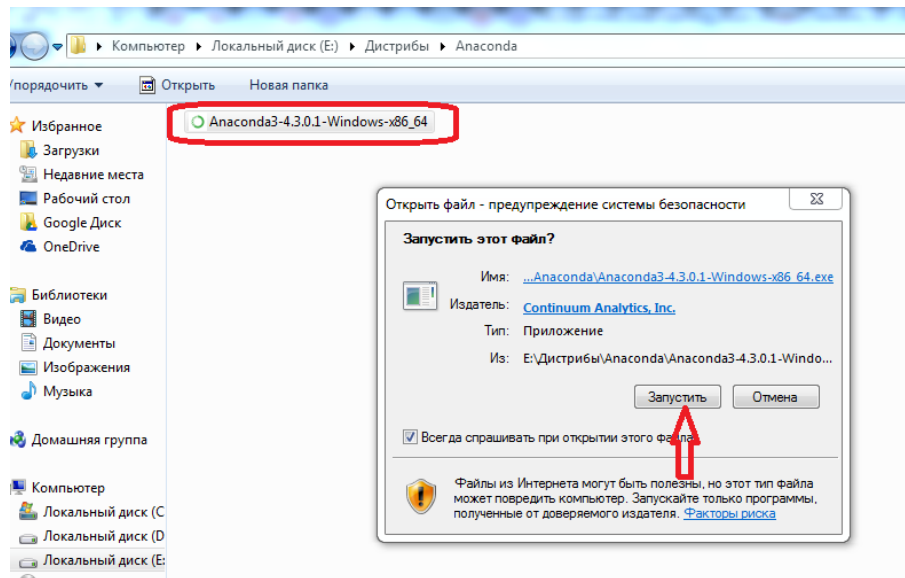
Компьютер ▸ Локальный диск (E:) ▸ Дистрибы ▸ Anaconda

Упорядочить ▾ Открыть Новая папка

Избранное
Загрузки
Недавние места
Рабочий стол
Google Диск
OneDrive

Библиотеки
Видео
Документы
Изображения
Музыка

Домашняя группа

Компьютер
Локальный диск (C
Локальный диск (D
Локальный диск (E:

Anaconda3-4.3.0.1-Windows-x86_64

Открыть файл - предупреждение системы безопасности

Запустить этот файл?

Имя: ...Anaconda\Anaconda3-4.3.0.1-Windows-x86_64.exe
Издатель: Continuum Analytics, Inc.
Тип: Приложение
Из: E:\Дистрибы\Anaconda\Anaconda3-4.3.0.1-Window...

Запустить Отмена

Всегда спрашивать при открытии этого фа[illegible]

Файлы из Интернета могут быть полезны, но этот тип файла может повредить компьютер. Запускайте только программы, полученные от доверяемого издателя. Факторы риска